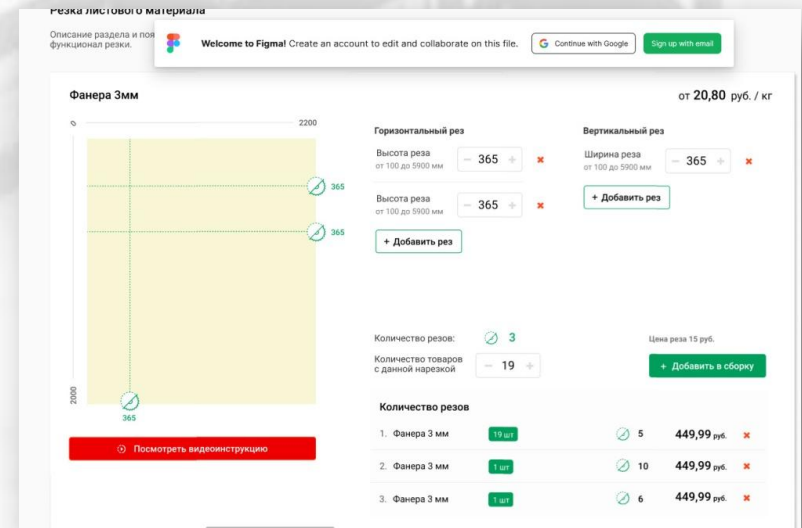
Резка листового материала

Описание раздела и поя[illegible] функционал резки.

Welcome to Figma! Create an account to edit and collaborate on this file.

Continue with Google

Sign up with email

Фанера 3мм

от 20,80 руб. / кг

0

2200

365

365

2000

365

Горизонтальный рез

Высота реза
от 100 до 5900 мм

365

Высота реза
от 100 до 5900 мм

365

+ Добавить рез

Вертикальный рез

Ширина реза
от 100 до 5900 мм

365

+ Добавить рез

Количество резов:

3

Количество товаров с данной нарезкой

19

Цена реза 15 руб.

+ Добавить в сборку

Посмотреть видеоинструкцию

Количество резов

| | | | | |
|---|---|---|---|---|
| 1. Фанера 3 мм | 19 шт | 5 | 449,99 руб. | ✖ |
| 2. Фанера 3 мм | 1 шт | 10 | 449,99 руб. | ✖ |
| 3. Фанера 3 мм | 1 шт | 6 | 449,99 руб. | ✖ |